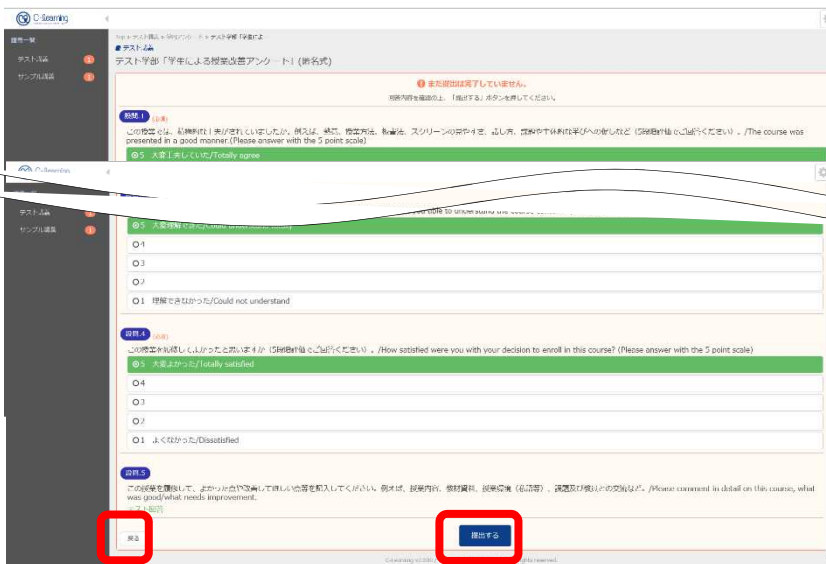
C-Learning

講座一覧

テスト講義

サンプル講義

Top > テスト講義 > 学生アンケート > テスト学部「学生による...

テスト講義

テスト学部「学生による授業改善アンケート」(無記名式)

まだ提出は完了していません。

回答内容を確認の上、「提出する」ボタンを押してください。

設問.1 (必須)

この授業では、私物利用しい工夫がされていましたか。例えば、構成、授業方法、板書法、スクリーンの見やすさ、話し方、資料や休校仕事前への対応など(5段階評価でお答えください)。/The course was presented in a good manner.(Please answer with the 5 point scale)

◎5 大変工夫していた/Totally agree

C-Learning

テスト講義

サンプル講義

◎5 大変理解できた/Could understand totally

○4

○3

○2

○1 理解できなかった/Could not understand

設問.4 (必須)

この授業を履修してよかったと思いますか(5段階評価でお答えください)。/How satisfied were you with your decision to enroll in this course? (Please answer with the 5 point scale)

◎5 大変よかった/Totally satisfied

○4

○3

○2

○1 よくなかった/Dissatisfied

設問.5

この授業を履修して、よかった点や改善して欲しい点等を記入してください。例えば、授業内容、教材資料、授業環境(私語等)、課題及び授業との関連など。/Please comment in detail on this course, what was good/what needs improvement.

テスト回答

戻る

提出する